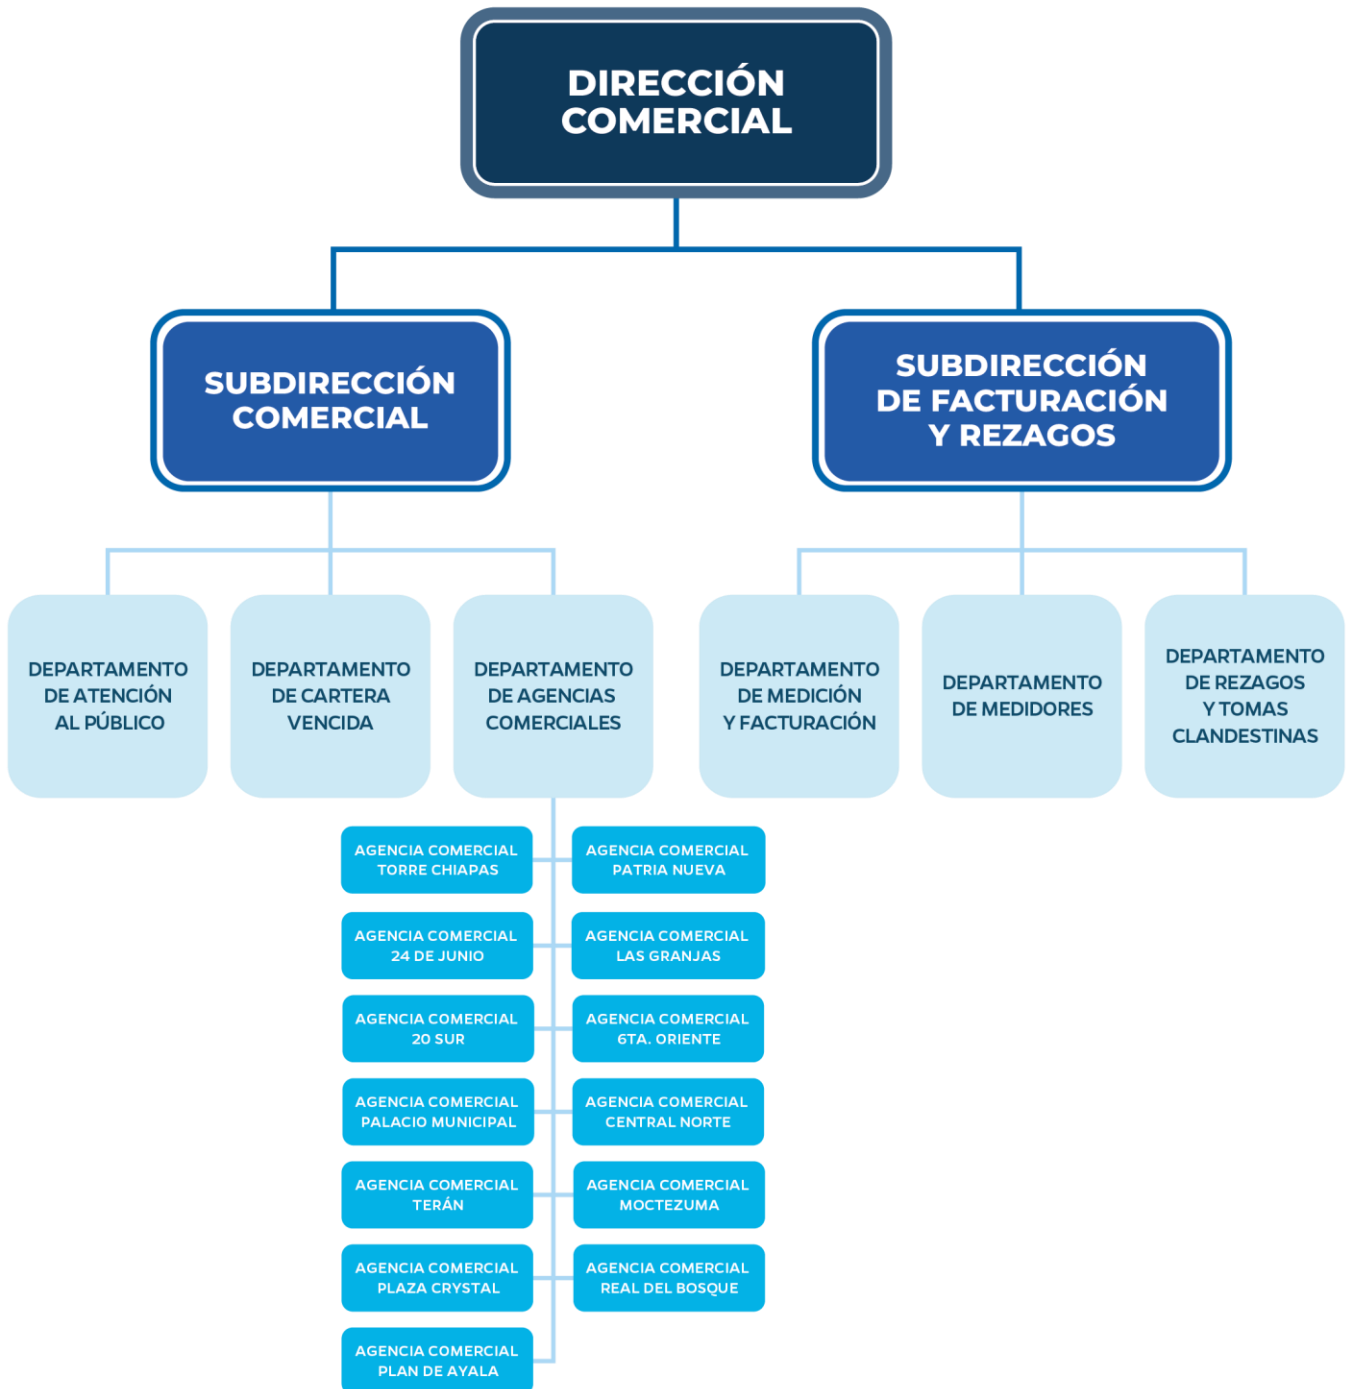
DIRECCIÓN COMERCIAL

SUBDIRECCIÓN COMERCIAL

SUBDIRECCIÓN DE FACTURACIÓN Y REZAGOS

DEPARTAMENTO DE ATENCIÓN AL PÚBLICO

DEPARTAMENTO DE CARTERA VENCIDA

DEPARTAMENTO DE AGENCIAS COMERCIALES

DEPARTAMENTO DE MEDICIÓN Y FACTURACIÓN

DEPARTAMENTO DE MEDIDORES

DEPARTAMENTO DE REZAGOS Y TOMAS CLANDESTINAS

AGENCIA COMERCIAL TORRE CHIAPAS

AGENCIA COMERCIAL PATRIA NUEVA

AGENCIA COMERCIAL 24 DE JUNIO

AGENCIA COMERCIAL LAS GRANJAS

AGENCIA COMERCIAL 20 SUR

AGENCIA COMERCIAL 6TA. ORIENTE

AGENCIA COMERCIAL PALACIO MUNICIPAL

AGENCIA COMERCIAL CENTRAL NORTE

AGENCIA COMERCIAL TERÁN

AGENCIA COMERCIAL MOCTEZUMA

AGENCIA COMERCIAL PLAZA CRYSTAL

AGENCIA COMERCIAL REAL DEL BOSQUE

AGENCIA COMERCIAL PLAN DE AYALA